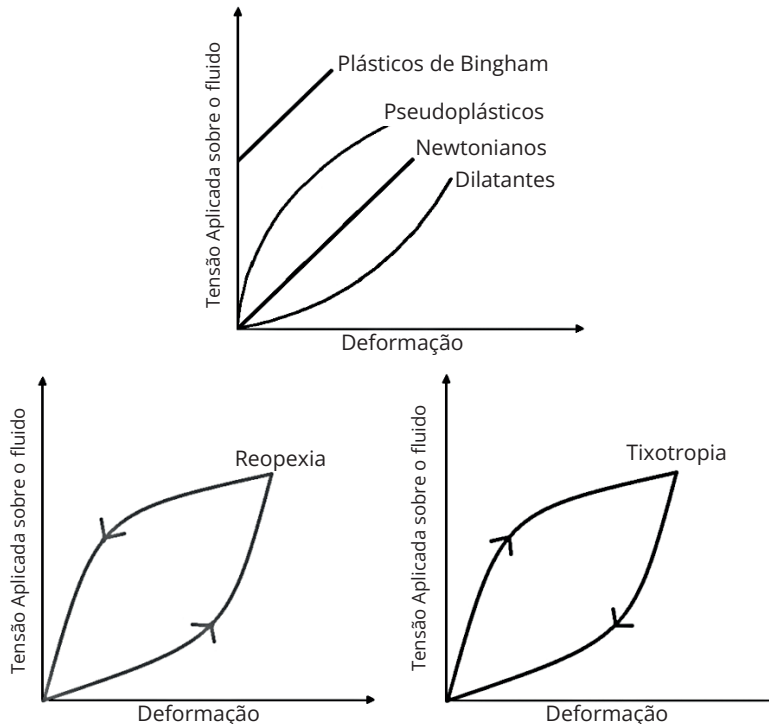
Tensão Aplicada sobre o fluido

Plásticos de Bingham

Pseudoplásticos

Newtonianos

Dilatantes

Deformação

Tensão Aplicada sobre o fluido

Reopexia

Deformação

Tensão Aplicada sobre o fluido

Tixotropia

Deformação